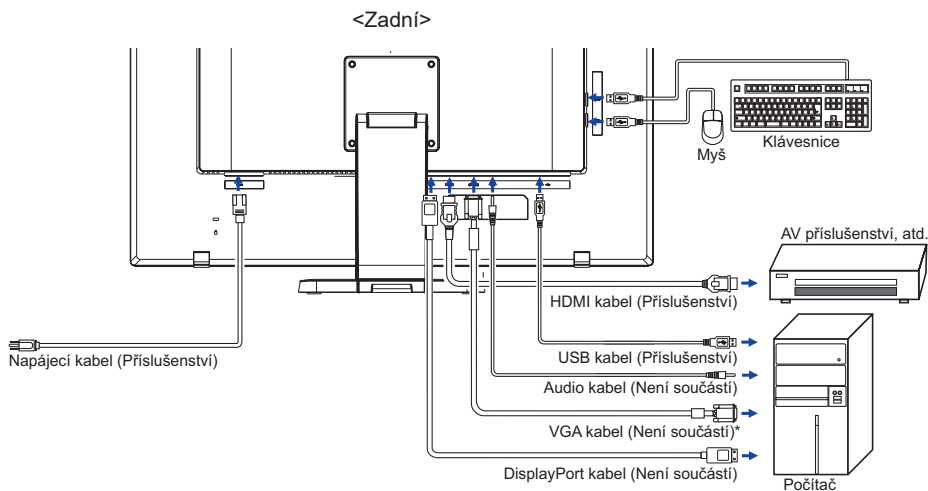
<Zadní>

Myš

Klávesnice

AV příslušenství, atd.

HDMI kabel (Příslušenství)

USB kabel (Příslušenství)

Napájecí kabel (Příslušenství)

Audio kabel (Není součástí)

VGA kabel (Není součástí)*

DisplayPort kabel (Není součástí)

Počítač